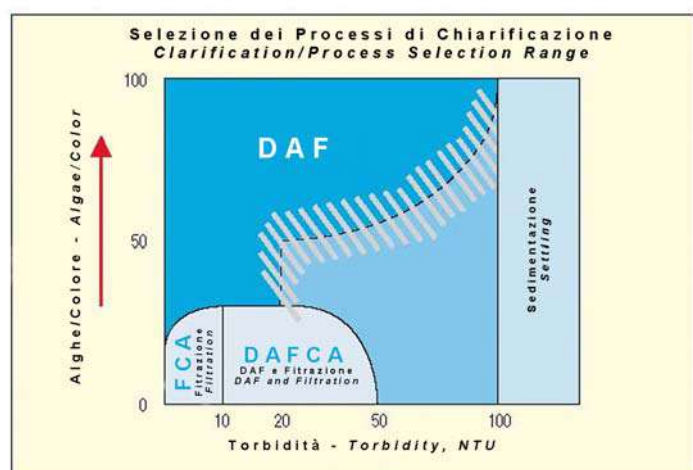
Selezione dei Processi di Chiarificazione
Clarification/Process Selection Range

Alghe/Colore - Algae/Color

100

50

0

DAF

FCA
Filtrazione
Filtration

DAFCA
DAF e Filtrazione
DAF and Filtration

Sedimentazione
Settling

10 20 50 100

Torbidità - Torbidity, NTU